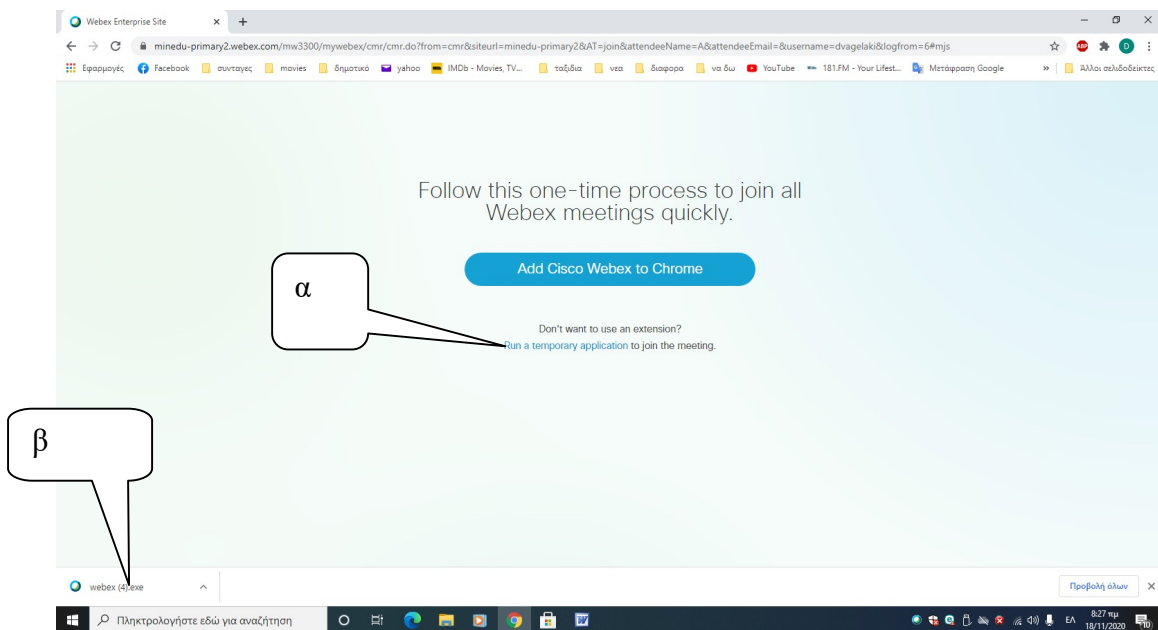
Webex Enterprise Site × +

minedu-primary2.webex.com/mw3300/mywebex/cmr/cmr.do?from=cmr&siteurl=minedu-primary2&AT=join&attendeeName=A&attendeeEmail=&username=dvagelaki&logfrom=6#mjs

Εφαρμογές Facebook συνταγες movies δημοτικό yahoo IMDb - Movies, TV... ταξιδια νεα διαφορα να δω YouTube 181.FM - Your Lifest... Μετάφραση Google » Άλλοι σελιδοδείκτες

Follow this one-time process to join all Webex meetings quickly.

Add Cisco Webex to Chrome

α

Don't want to use an extension?
Run a temporary application to join the meeting.

β

webex (4).exe

Προβολή όλων ×

Πληκτρολογήστε εδώ για αναζήτηση

ΕΛ 8:27 πμ 18/11/2020